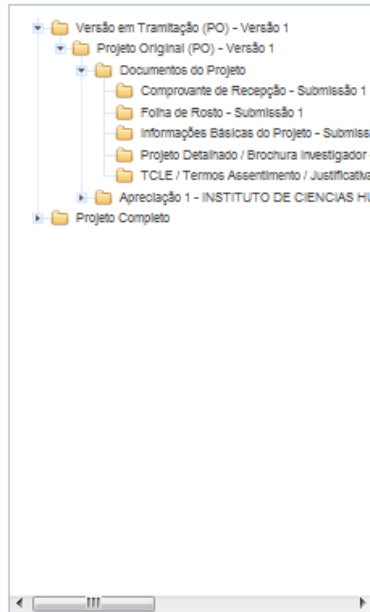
Versão em Tramitação (PO) - Versão 1
Projeto Original (PO) - Versão 1
Documentos do Projeto
Comprovante de Recepção - Submissão 1
Folha de Rosto - Submissão 1
Informações Básicas do Projeto - Submiss
Projeto Detalhado / Brochura Investigador
TCLE / Termos Assentimento / Justificativa
Apreciação 1 - INSTITUTO DE CIENCIAS HU
Projeto Completo